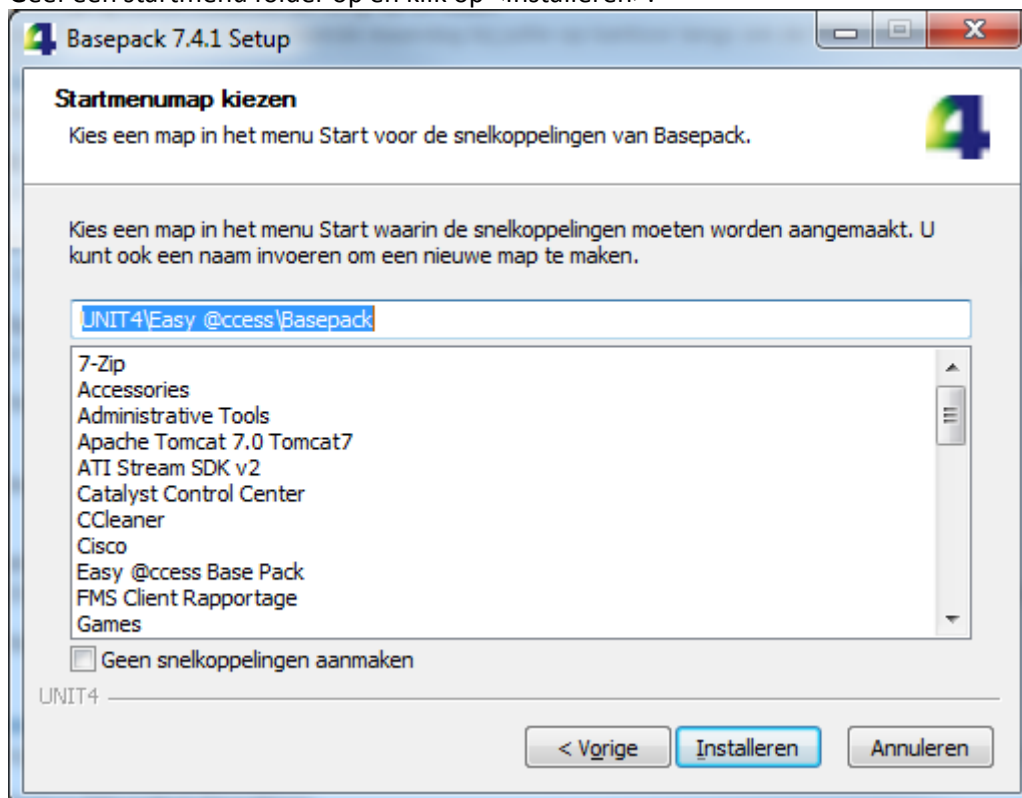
Geef een startmenu folder op en klik op «Installeren».

Basepack 7.4.1 Setup

Startmenumap kiezen

Kies een map in het menu Start voor de snelkoppelingen van Basepack.

Kies een map in het menu Start waarin de snelkoppelingen moeten worden aangemaakt. U kunt ook een naam invoeren om een nieuwe map te maken.

UNIT4\Easy @ccess\Basepack

7-Zip
Accessories
Administrative Tools
Apache Tomcat 7.0 Tomcat7
ATI Stream SDK v2
Catalyst Control Center
CCleaner
Cisco
Easy @ccess Base Pack
FMS Client Rapportage
Games

Geen snelkoppelingen aanmaken

UNIT4

< Vorige
Installeren
Annuleren